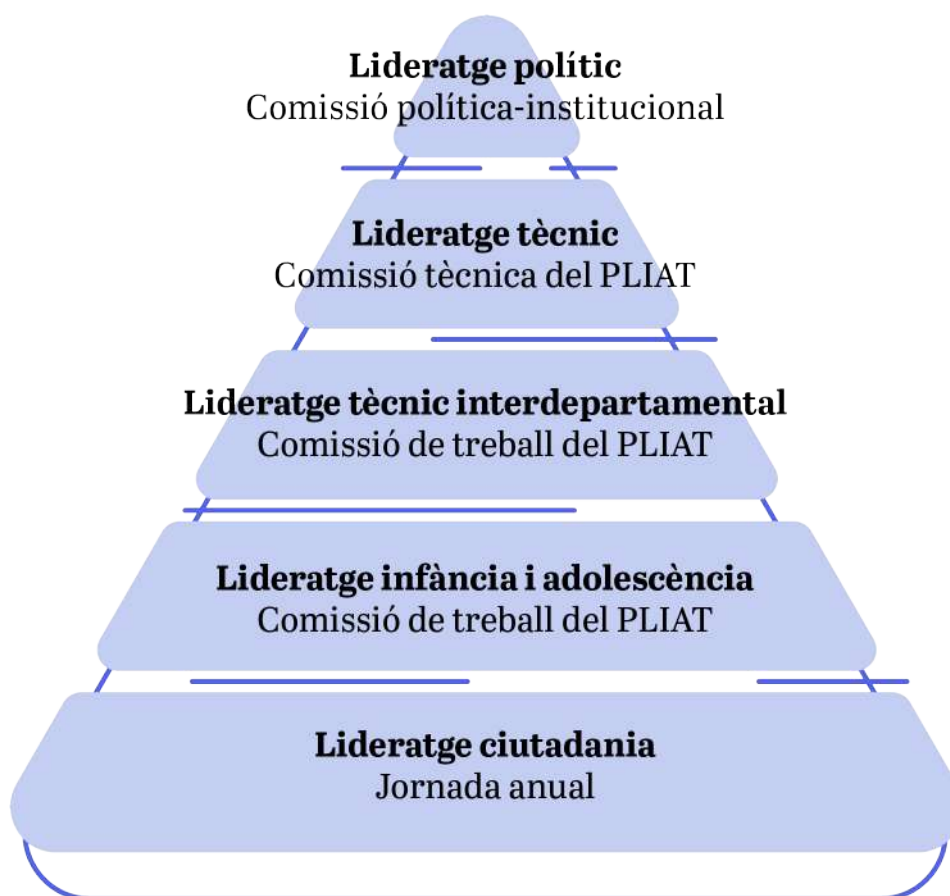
**Lideratge polític**
Comissió política-institucional

**Lideratge tècnic**
Comissió tècnica del PLIAT

**Lideratge tècnic interdepartamental**
Comissió de treball del PLIAT

**Lideratge infància i adolescència**
Comissió de treball del PLIAT

**Lideratge ciutadania**
Jornada anual